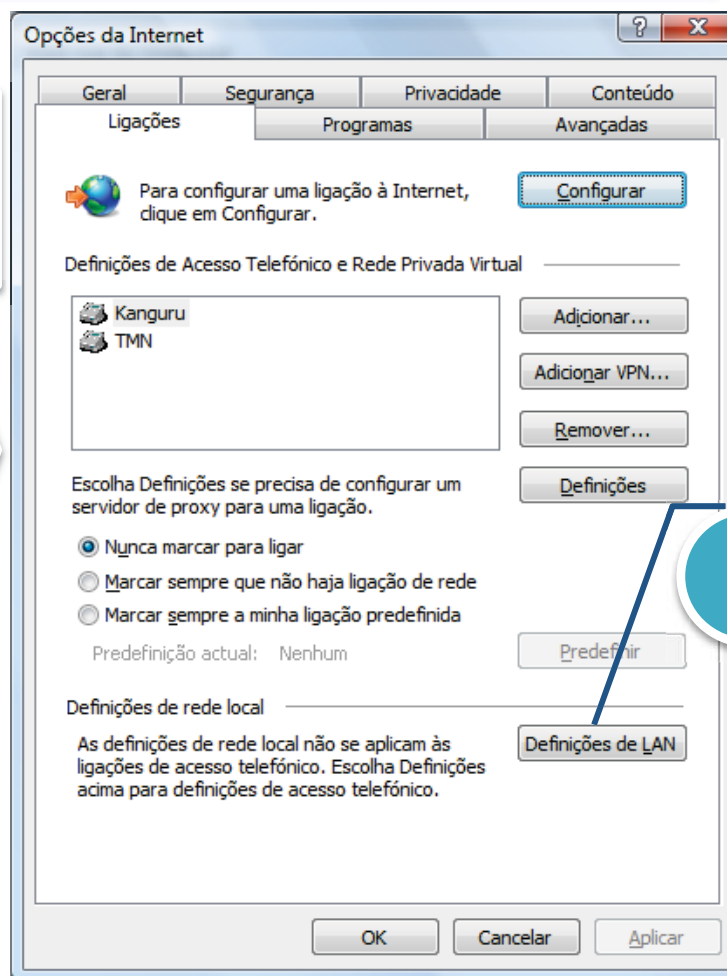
Opções da Internet

?

Geral | Segurança | Privacidade | Conteúdo
Ligações | Programas | Avançadas

Para configurar uma ligação à Internet, clique em Configurar.

Configurar

Definições de Acesso Telefónico e Rede Privada Virtual

Kanguru
TMN

Adicionar...

Adicionar VPN...

Remover...

Escolha Definições se precisa de configurar um servidor de proxy para uma ligação.

Definições

Nunca marcar para ligar

Marcar sempre que não haja ligação de rede

Marcar sempre a minha ligação predefinida

Predefinição actual: Nenhum

Predefinir

Definições de rede local

As definições de rede local não se aplicam às ligações de acesso telefónico. Escolha Definições acima para definições de acesso telefónico.

Definições de LAN

OK

Cancelar

Aplicar